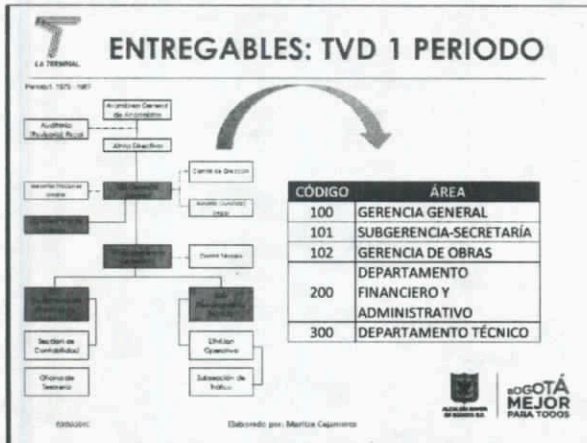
LA TERMINAL

ENTREGABLES: TVD 1 PERIODO

Periodo 1. 1975 - 1987

Asamblea General de Accionistas

Auditoría Revisoría Fiscal

Junta Directiva

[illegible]

Comité de Dirección

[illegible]

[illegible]

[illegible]

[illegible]

Comité Técnico

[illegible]

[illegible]

Sección de Contabilidad

División Operativa

Oficina de Tesorería

Subsección de Tráfico

| CÓDIGO | ÁREA |
|---|---|
| 100 | GERENCIA GENERAL |
| 101 | SUBGERENCIA-SECRETARÍA |
| 102 | GERENCIA DE OBRAS |
| 200 | DEPARTAMENTO FINANCIERO Y ADMINISTRATIVO |
| 300 | DEPARTAMENTO TÉCNICO |

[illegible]

Elaborado por: Maritza Cajamarca

ALCALDÍA MAYOR DE BOGOTÁ D.C.

BOGOTÁ MEJOR PARA TODOS